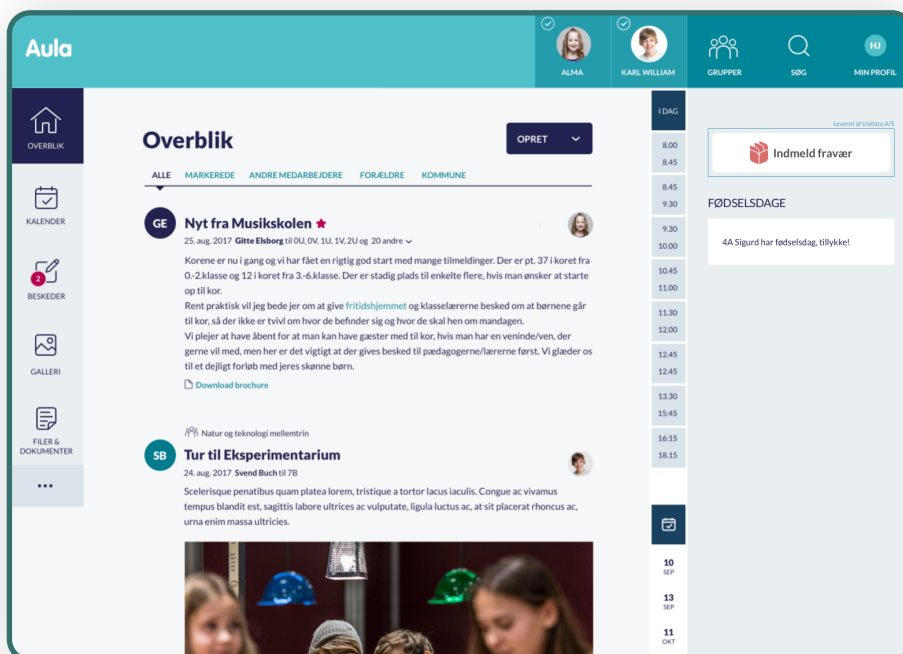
Aula

ALMA

KARL WILLIAM

GRUPPER

SØG

HJ
MIN PROFIL

OVERBLIK

KALENDER

2
BESKEDER

GALLERI

FILER & DOKUMENTER

•••

Overblik

OPRET

ALLE MARKEREDE ANDRE MEDARBEJDERE FORÆLDRE KOMMUNE

GE
Nyt fra Musikskolen
25. aug. 2017 Gitte Elsborg til 0U, 0V, 1U, 1V, 2U og 20 andre

Korene er nu i gang og vi har fået en rigtig god start med mange tilmeldinger. Der er pt. 37 i koret fra 0.-2.klasse og 12 i koret fra 3.-6.klasse. Der er stadig plads til enkelte flere, hvis man ønsker at starte op til kor.
Rent praktisk vil jeg bede jer om at give fritidshjemmet og klasselærerne besked om at børnene går til kor, så der ikke er tvivl om hvor de befinder sig og hvor de skal hen om mandagen.
Vi plejer at have åbent for at man kan have gæster med til kor, hvis man har en veninde/ven, der gerne vil med, men her er det vigtigt at der gives besked til pædagogerne/lærerne først. Vi glæder os til et dejligt forløb med jeres skønne børn.

Download brochure

Natur og teknologi mellemtrin

SB
Tur til Eksperimentarium
24. aug. 2017 Svend Buch til 7B

Scelerisque penatibus quam platea lorem, tristique a tortor lacus iaculis. Congue ac vivamus tempus blandit est, sagittis labore ultrices ac vulputate, ligula luctus ac, at sit placerat rhoncus ac, urna enim massa ultricies.

I DAG

8.00
8.45

8.45
9.30

9.30
10.00

10.45
11.00

11.30
12.00

12.45
12.45

13.30
15:45

16:15
18.15

10
SEP

13
SEP

11
OKT

Leveret af UVdata A/S

Indmeld fravær

FØDSELSDAGE

4A Sigurd har fødselsdag, tillykke!